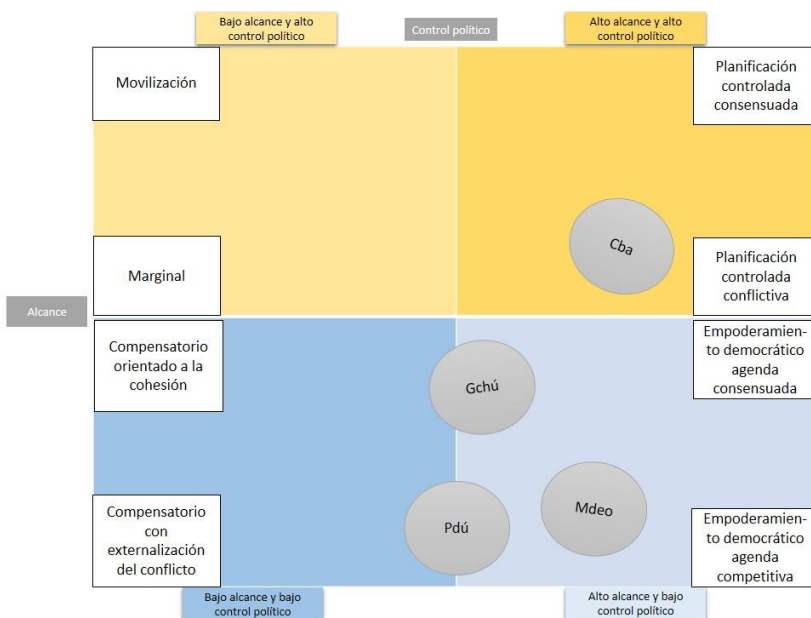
Bajo alcance y alto control político

Control político

Alto alcance y alto control político

Movilización

Planificación controlada consensuada

Cba

Marginal

Planificación controlada conflictiva

Alcance

Compensatorio orientado a la cohesión

Gchú

Empoderamiento democrático agenda consensuada

Compensatorio con externalización del conflicto

Pdú

Mdeo

Empoderamiento democrático agenda competitiva

Bajo alcance y bajo control político

Alto alcance y bajo control político